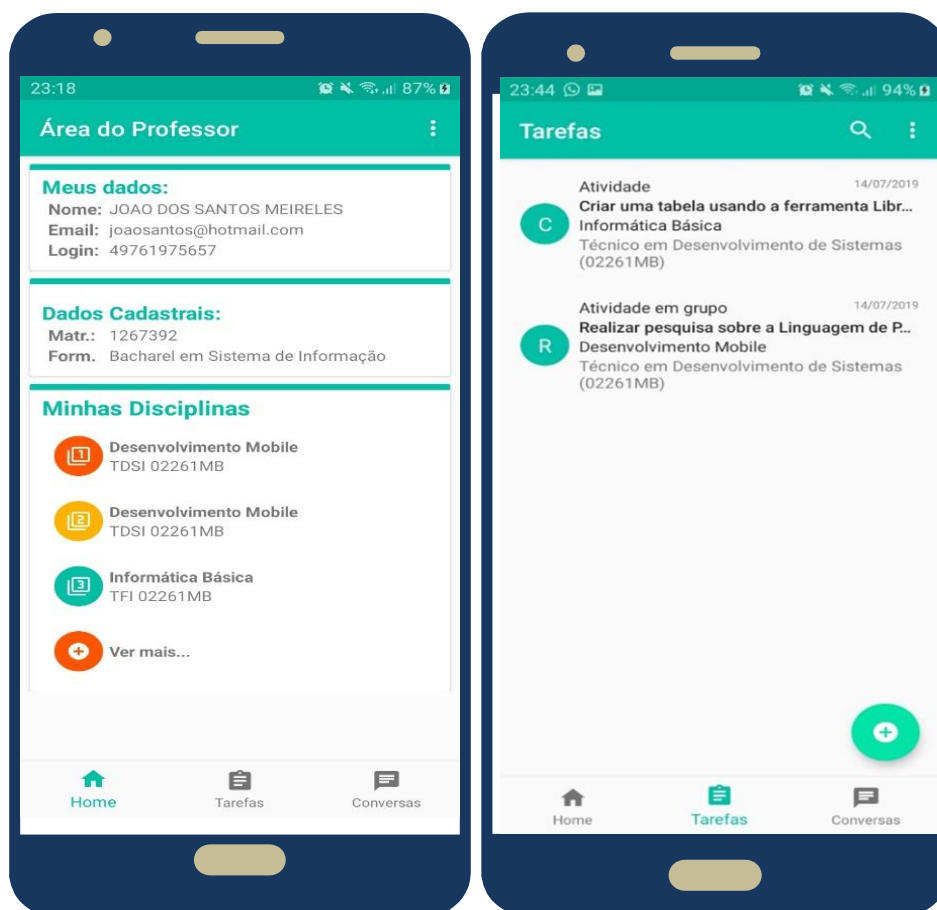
23:18 87%

Área do Professor

Meus dados:
Nome: JOAO DOS SANTOS MEIRELES
Email: joaosantos@hotmail.com
Login: 49761975657

Dados Cadastrais:
Matr.: 1267392
Form. Bacharel em Sistema de Informação

Minhas Disciplinas

1 Desenvolvimento Mobile
TDSI 02261MB

2 Desenvolvimento Mobile
TDSI 02261MB

3 Informática Básica
TFI 02261MB

Ver mais...

Home Tarefas Conversas

23:44 94%

Tarefas

C Atividade 14/07/2019
Criar uma tabela usando a ferramenta Libr...
Informática Básica
Técnico em Desenvolvimento de Sistemas (02261MB)

R Atividade em grupo 14/07/2019
Realizar pesquisa sobre a Linguagem de P...
Desenvolvimento Mobile
Técnico em Desenvolvimento de Sistemas (02261MB)

Home Tarefas Conversas